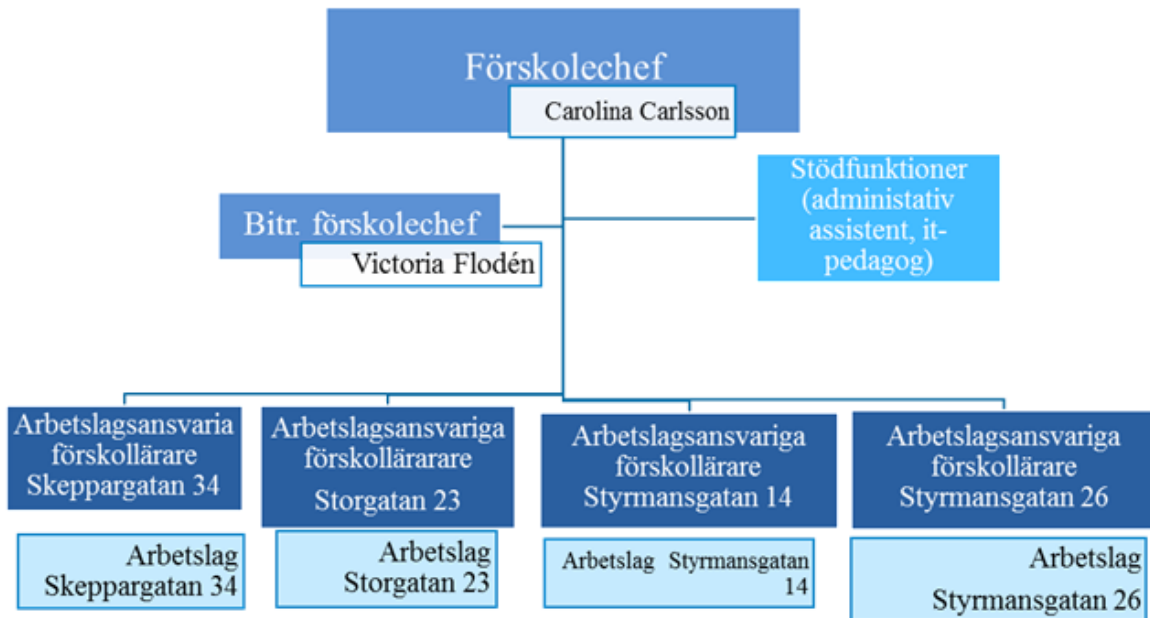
Förskolechef

Carolina Carlsson

Bitr. förskolechef

Victoria Flodén

Stödfunktioner (administativ assistent, it-pedagog)

Arbetslagsansvaria förskollärare Skeppargatan 34

Arbetslag Skeppargatan 34

Arbetslagsansvariga förskollärarare Storgatan 23

Arbetslag Storgatan 23

Arbetslagsansvariga förskollärare Styrmansgatan 14

Arbetslag Styrmansgatan 14

Arbetslagsansvariga förskollärare Styrmansgatan 26

Arbetslag Styrmansgatan 26